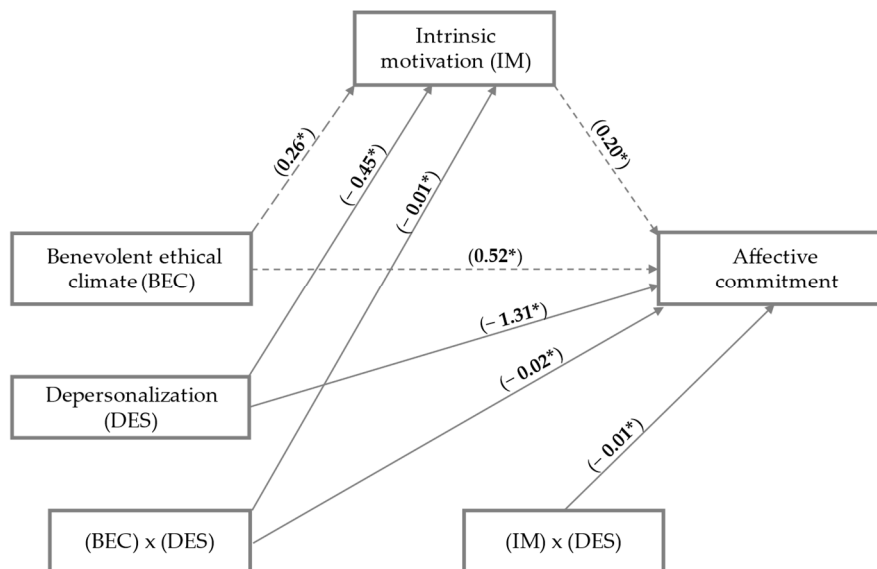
Intrinsic motivation (IM)

(0.26*)

(− 0.45*)

(− 0.01*)

(0.20*)

Benevolent ethical climate (BEC)

(0.52*)

Affective commitment

(− 1.31*)

Depersonalization (DES)

(− 0.02*)

(− 0.01*)

(BEC) x (DES)

(IM) x (DES)